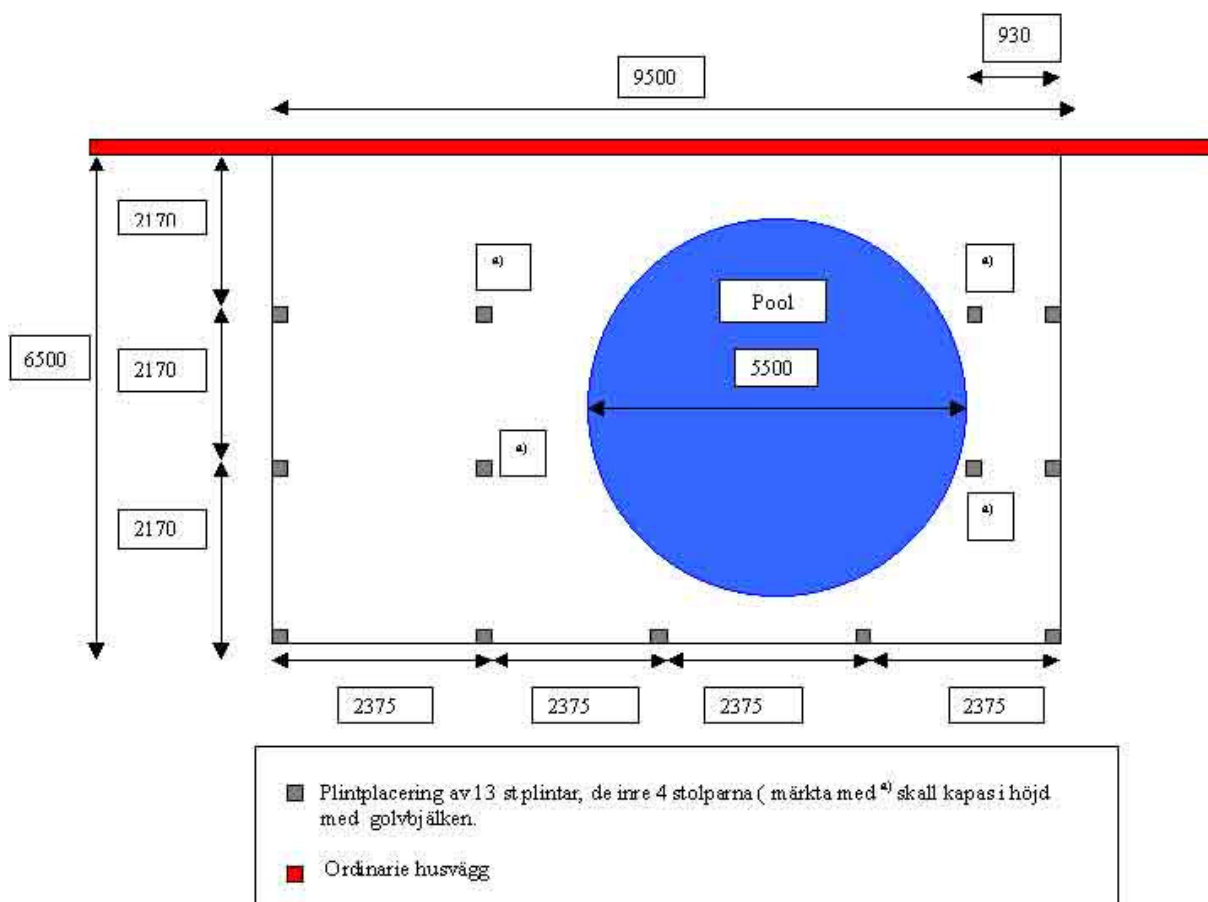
930

9500

2170

a)

a)

Pool

6500

2170

5500

a)

2170

a)

2375

2375

2375

2375

Plintplacering av 13 st plintar, de inre 4 stolparna ( märkta med $^{a)}$ skall kapas i höjd med golvbjälken.

Ordinarie husvägg